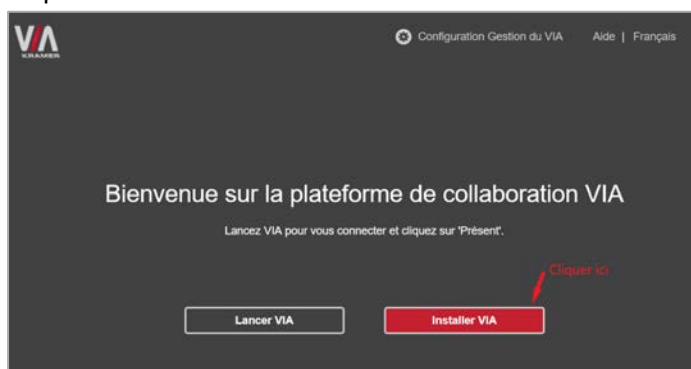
VIA
KRAMER

Configuration Gestion du VIA Aide | Français

Bienvenue sur la plateforme de collaboration VIA

Lancez VIA pour vous connecter et cliquez sur 'Présent'.

Cliquer ici

Lancer VIA

Installer VIA